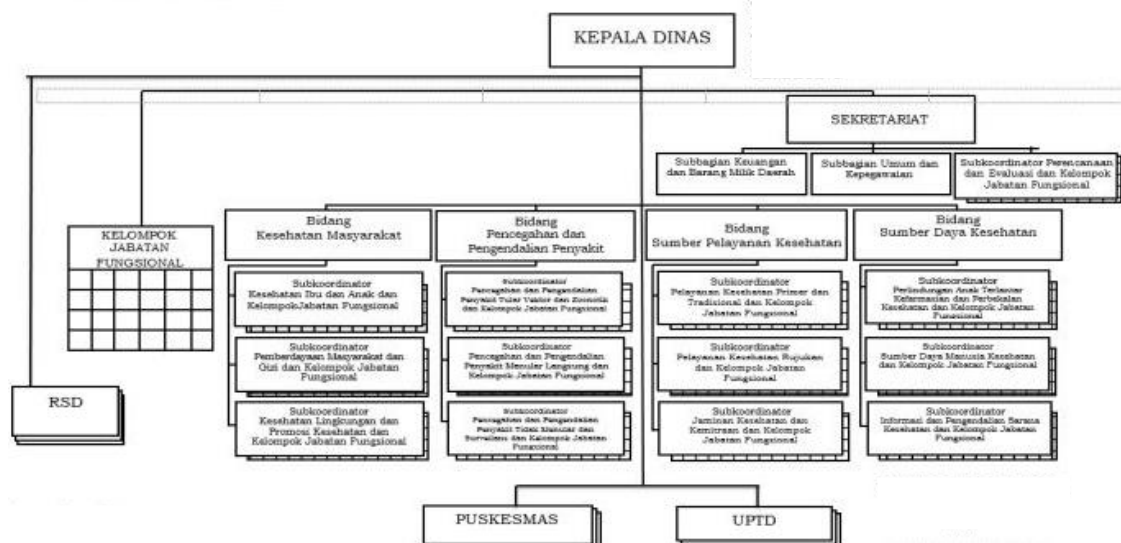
KEPALA DINAS

SEKRETARIAT

Subbagian Keuangan dan Barang Milik Daerah

Subbagian Umum dan Kepegawaian

Subkoordinator Perencanaan dan Evaluasi dan Kelompok Jabatan Fungsional

KELOMPOK JABATAN FUNGSIONAL

Bidang Kesehatan Masyarakat

Subkoordinator Kesehatan Ibu dan Anak dan KelompokJabatan Fungsional

Subkoordinator Pemberdayaan Masyarakat dan Gizi dan Kelompok Jabatan Fungsional

Subkoordinator Kesehatan Lingkungan dan Promosi Kesehatan dan Kelompok Jabatan Fungsional

Bidang Pencegahan dan Pengendalian Penyakit

Subkoordinator Pencegahan dan Pengendalian Penyakit Tular Vektor dan Zoonotik dan Kelompok Jabatan Fungsional

Subkoordinator Pencegahan dan Pengendalian Penyakit Menular Langsung dan Kelompok Jabatan Fungsional

Subkoordinator Pencegahan dan Pengendalian Penyakit Tidak Menular dan Surveilans dan Kelompok Jabatan Fungsional

Bidang Sumber Pelayanan Kesehatan

Subkoordinator Pelayanan Kesehatan Primer dan Tradisional dan Kelompok Jabatan Fungsional

Subkoordinator Pelayanan Kesehatan Rujukan dan Kelompok Jabatan Fungsional

Subkoordinator Jaminan Kesehatan dan Kemitraan dan Kelompok Jabatan Fungsional

Bidang Sumber Daya Kesehatan

Subkoordinator Perlindungan Anak Terlantar Kefarmasian dan Perbekalan Kesehatan dan Kelompok Jabatan Fungsional

Subkoordinator Sumber Daya Manusia Kesehatan dan Kelompok Jabatan Fungsional

Subkoordinator Informasi dan Pengendalian Sarana Kesehatan dan Kelompok Jabatan Fungsional

RSD

PUSKESMAS

UPTD